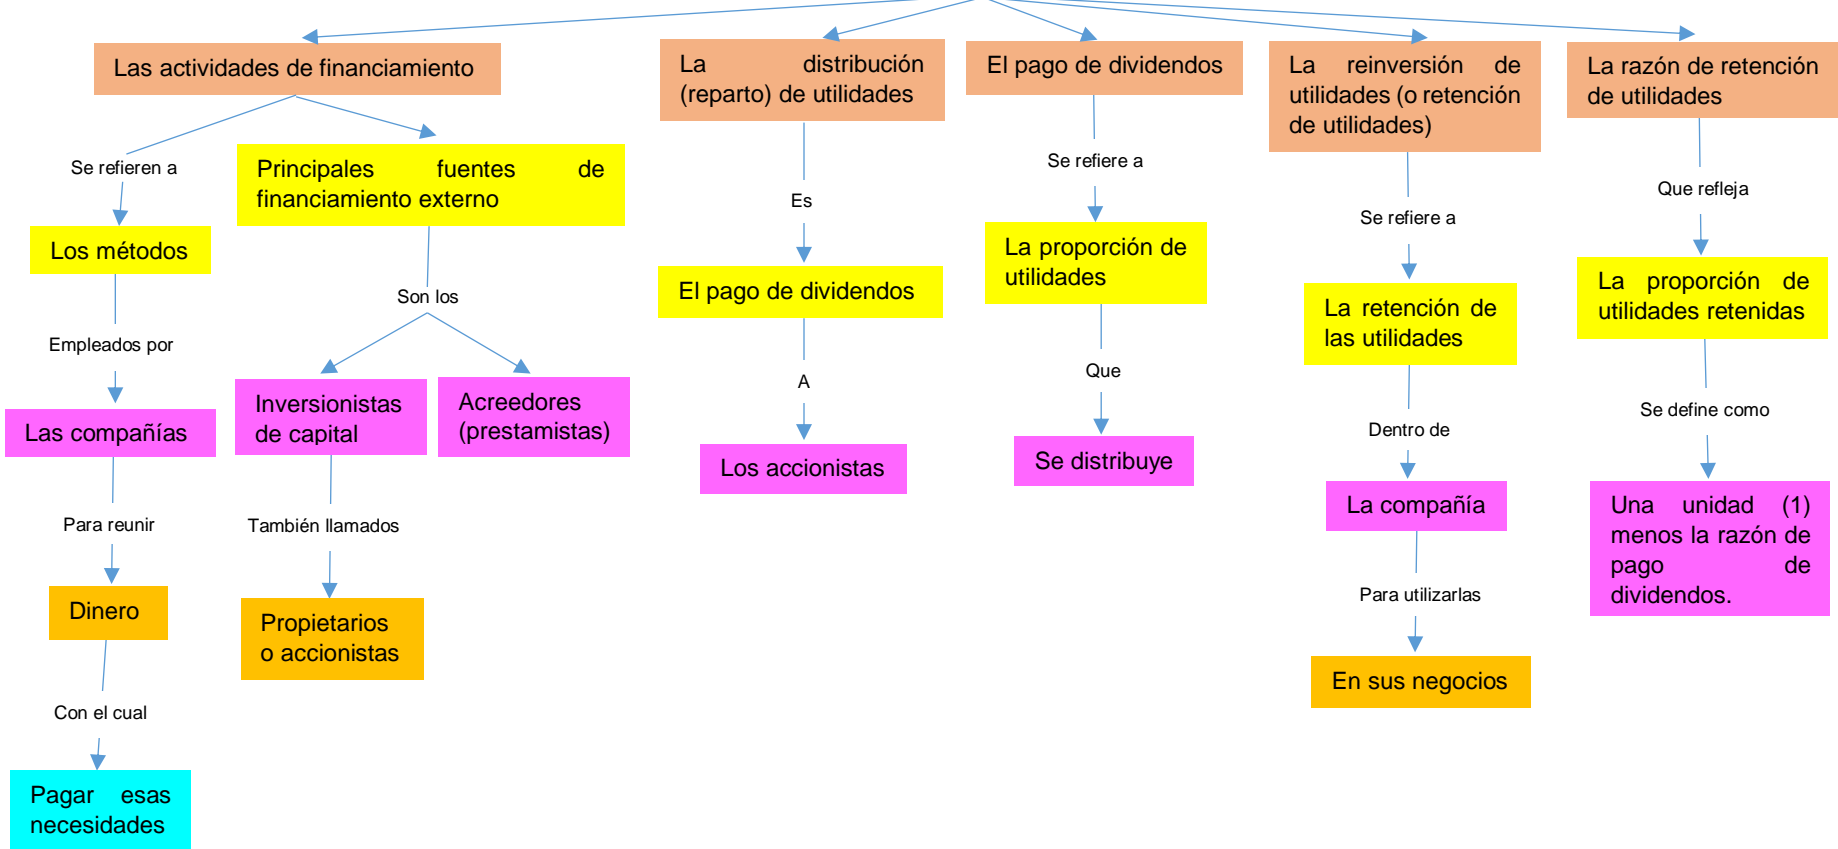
Las actividades de financiamiento

Se refieren a

Los métodos

Empleados por

Las compañías

Para reunir

Dinero

Con el cual

Pagar esas necesidades

Principales fuentes de financiamiento externo

Son los

Inversionistas de capital

También llamados

Propietarios o accionistas

Acreedores (prestamistas)

La distribución (reparto) de utilidades

Es

El pago de dividendos

A

Los accionistas

El pago de dividendos

Se refiere a

La proporción de utilidades

Que

Se distribuye

La reinversión de utilidades (o retención de utilidades)

Se refiere a

La retención de las utilidades

Dentro de

La compañía

Para utilizarlas

En sus negocios

La razón de retención de utilidades

Que refleja

La proporción de utilidades retenidas

Se define como

Una unidad (1) menos la razón de pago de dividendos.